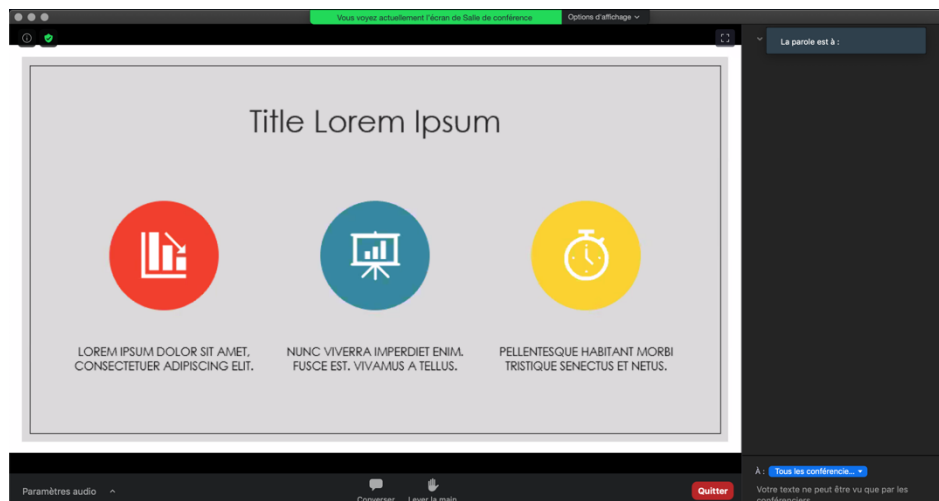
Vous voyez actuellement l'écran de Salle de conférence

Options d'affichage

La parole est à :

Title Lorem Ipsum

LOREM IPSUM DOLOR SIT AMET, CONSECTETUER ADIPISCING ELIT.

NUNC VIVERRA IMPERDIET ENIM. FUSCE EST. VIVAMUS A TELLUS.

PELLENTESQUE HABITANT MORBI TRISTIQUE SENECTUS ET NETUS.

À : Tous les conférencie...

Votre texte ne peut être vu que par les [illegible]

Paramètres audio

Converser

Lever la main

Quitter